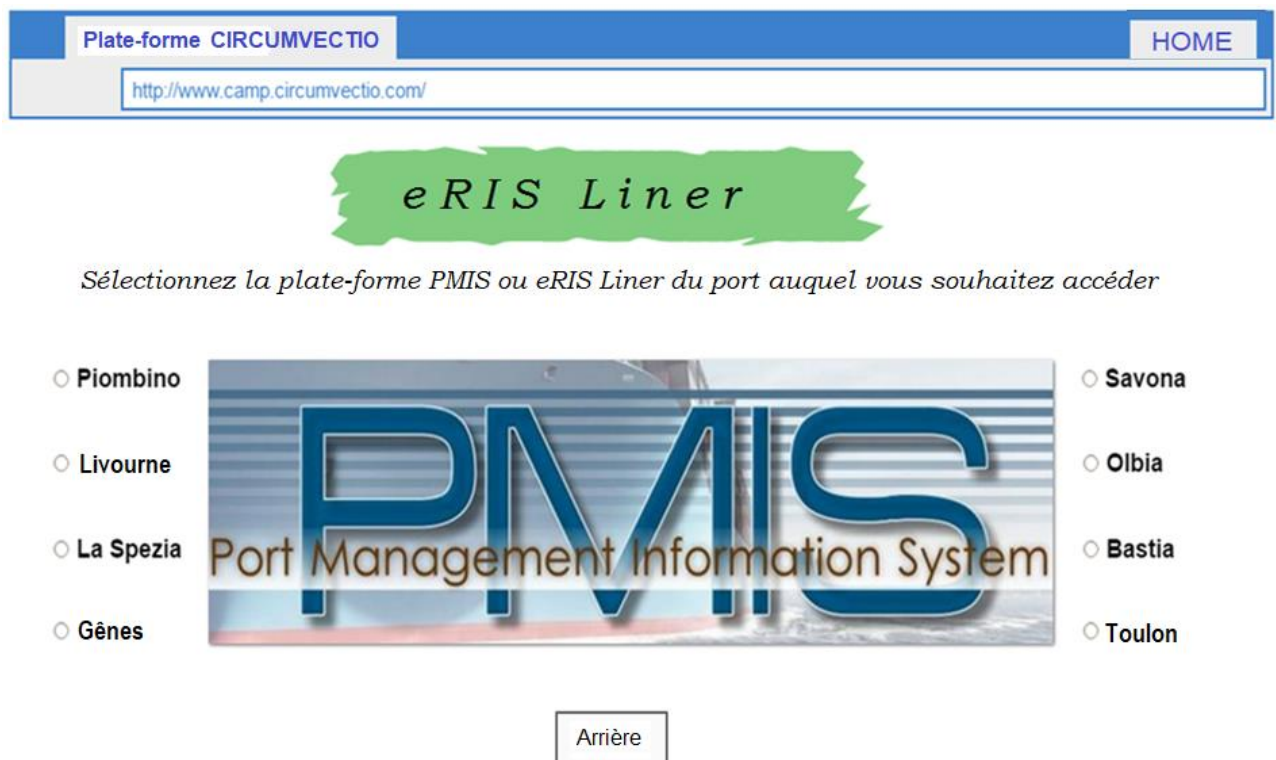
Plate-forme CIRCUMVECTIO

HOME

http://www.camp.circumvectio.com/

eRIS Liner

Sélectionnez la plate-forme PMIS ou eRIS Liner du port auquel vous souhaitez accéder

Piombino

Livourne

La Spezia

Gênes

PMIS
Port Management Information System

Savona

Olbia

Bastia

Toulon

Arrière